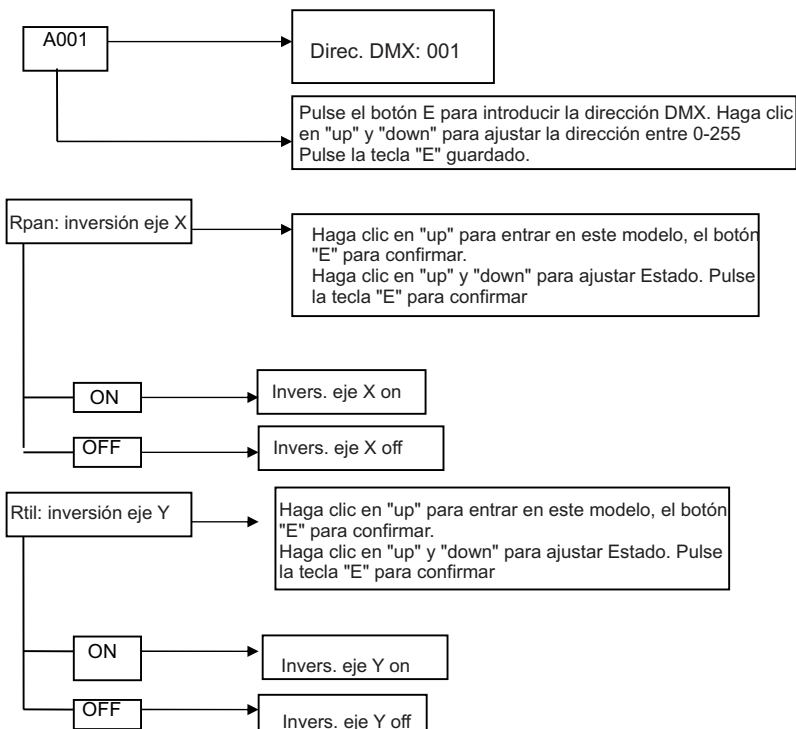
A001

Direc. DMX: 001

Pulse el botón E para introducir la dirección DMX. Haga clic en "up" y "down" para ajustar la dirección entre 0-255
Pulse la tecla "E" guardado.

Rpan: inversión eje X

Haga clic en "up" para entrar en este modelo, el botón "E" para confirmar.
Haga clic en "up" y "down" para ajustar Estado. Pulse la tecla "E" para confirmar

ON

Invers. eje X on

OFF

Invers. eje X off

Rtil: inversión eje Y

Haga clic en "up" para entrar en este modelo, el botón "E" para confirmar.
Haga clic en "up" y "down" para ajustar Estado. Pulse la tecla "E" para confirmar

ON

Invers. eje Y on

OFF

Invers. eje Y off